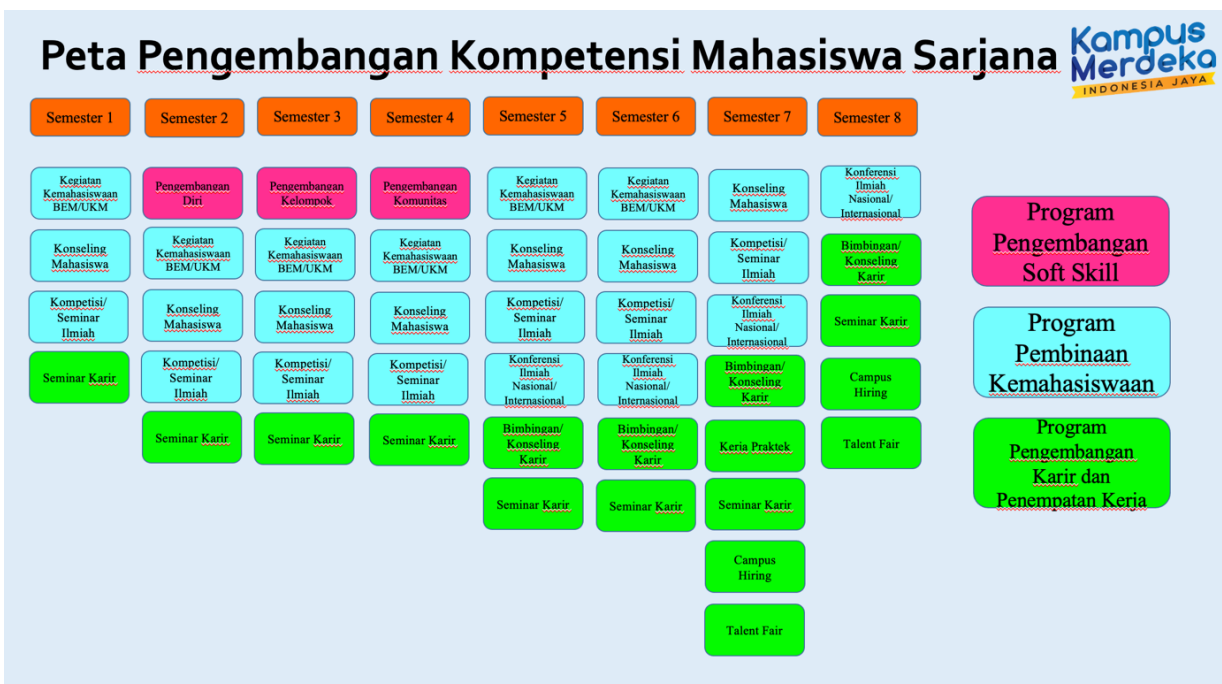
Peta Pengembangan Kompetensi Mahasiswa Sarjana

Kampus Merdeka
INDONESIA JAYA

| Semester 1 | Semester 2 | Semester 3 | Semester 4 | Semester 5 | Semester 6 | Semester 7 | Semester 8 |
|---|---|---|---|---|---|---|---|
| Kegiatan Kemahasiswaan BEM/UKM | Pengembangan Diri | Pengembangan Kelompok | Pengembangan Komunitas | Kegiatan Kemahasiswaan BEM/UKM | Kegiatan Kemahasiswaan BEM/UKM | Konseling Mahasiswa | Konferensi Ilmiah Nasional/ Internasional |
| Konseling Mahasiswa | Kegiatan Kemahasiswaan BEM/UKM | Kegiatan Kemahasiswaan BEM/UKM | Kegiatan Kemahasiswaan BEM/UKM | Konseling Mahasiswa | Konseling Mahasiswa | Kompetisi/ Seminar Ilmiah | Bimbingan/ Konseling Karir |
| Kompetisi/ Seminar Ilmiah | Konseling Mahasiswa | Konseling Mahasiswa | Konseling Mahasiswa | Kompetisi/ Seminar Ilmiah | Kompetisi/ Seminar Ilmiah | Konferensi Ilmiah Nasional/ Internasional | Seminar Karir |
| Seminar Karir | Kompetisi/ Seminar Ilmiah | Kompetisi/ Seminar Ilmiah | Kompetisi/ Seminar Ilmiah | Konferensi Ilmiah Nasional/ Internasional | Konferensi Ilmiah Nasional/ Internasional | Bimbingan/ Konseling Karir | Campus Hiring |
| | Seminar Karir | Seminar Karir | Seminar Karir | Bimbingan/ Konseling Karir | Bimbingan/ Konseling Karir | Kerja Praktek | Talent Fair |
| | | | | Seminar Karir | Seminar Karir | Seminar Karir | |
| | | | | | | Campus Hiring | |
| | | | | | | Talent Fair | |

Program Pengembangan Soft Skill

Program Pembinaan Kemahasiswaan

Program Pengembangan Karir dan Penempatan Kerja